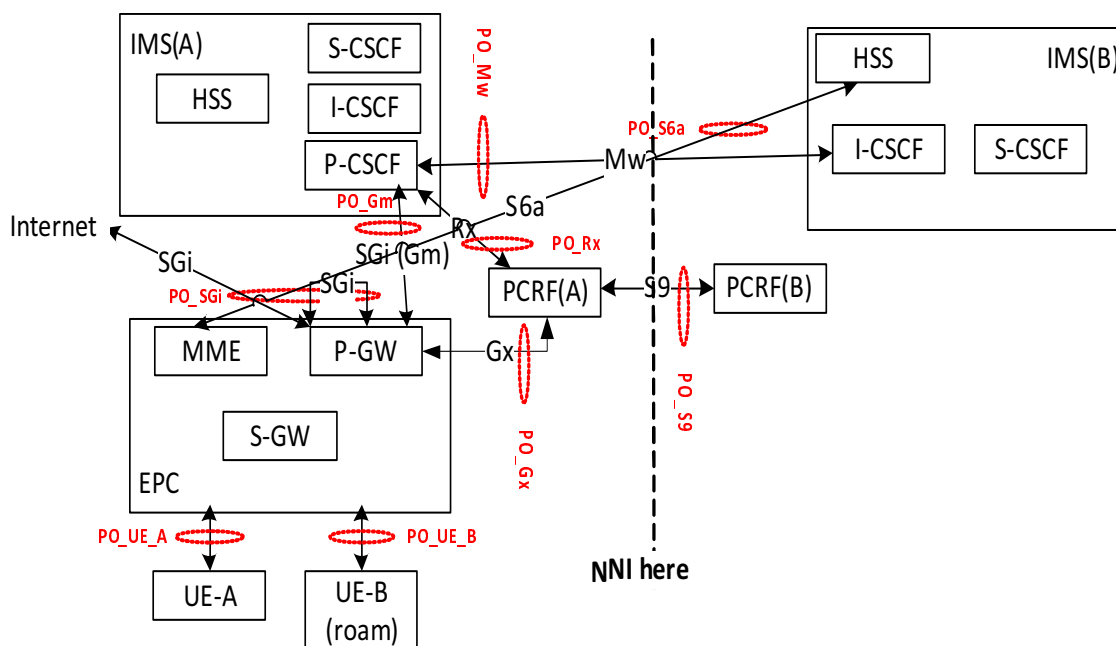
IMS(A)
S-CSCF
HSS
I-CSCF
P-CSCF
PO_Mw
PO_S6a
Mw
HSS
IMS(B)
I-CSCF
S-CSCF
S6a
PO_Gm
Internet
Rx
SGi
SGi (Gm)
PO_Rx
SGi
PO_SGi
PCRF(A)
S9
PCRF(B)
MME
P-GW
Gx
PO_S9
S-GW
PO_Gx
EPC
PO_UE_A
PO_UE_B
UE-A
UE-B (roam)
NNI here